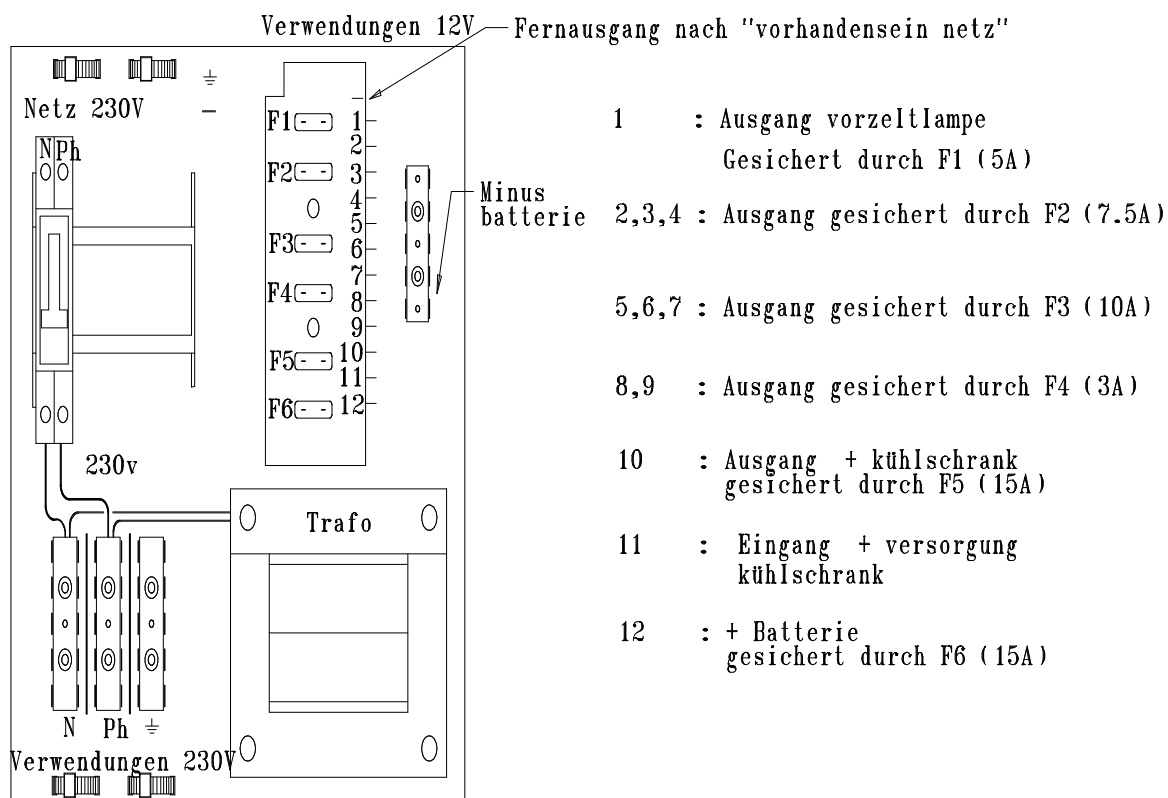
Verwendungen 12V — Fernausgang nach "vorhandensein netz"

$\pm$
Netz 230V
—
N Ph

F1 1
2
F2 3
4
5
F3 6
7
F4 8
9
F5 10
11
F6 12

Minus batterie

230v

Trafo

N Ph $\pm$
Verwendungen 230V

1 : Ausgang vorzeltlampe
Gesichert durch F1 (5A)

2,3,4 : Ausgang gesichert durch F2 (7.5A)

5,6,7 : Ausgang gesichert durch F3 (10A)

8,9 : Ausgang gesichert durch F4 (3A)

10 : Ausgang + kühlschrank
gesichert durch F5 (15A)

11 : Eingang + versorgung
kühlschrank

12 : + Batterie
gesichert durch F6 (15A)